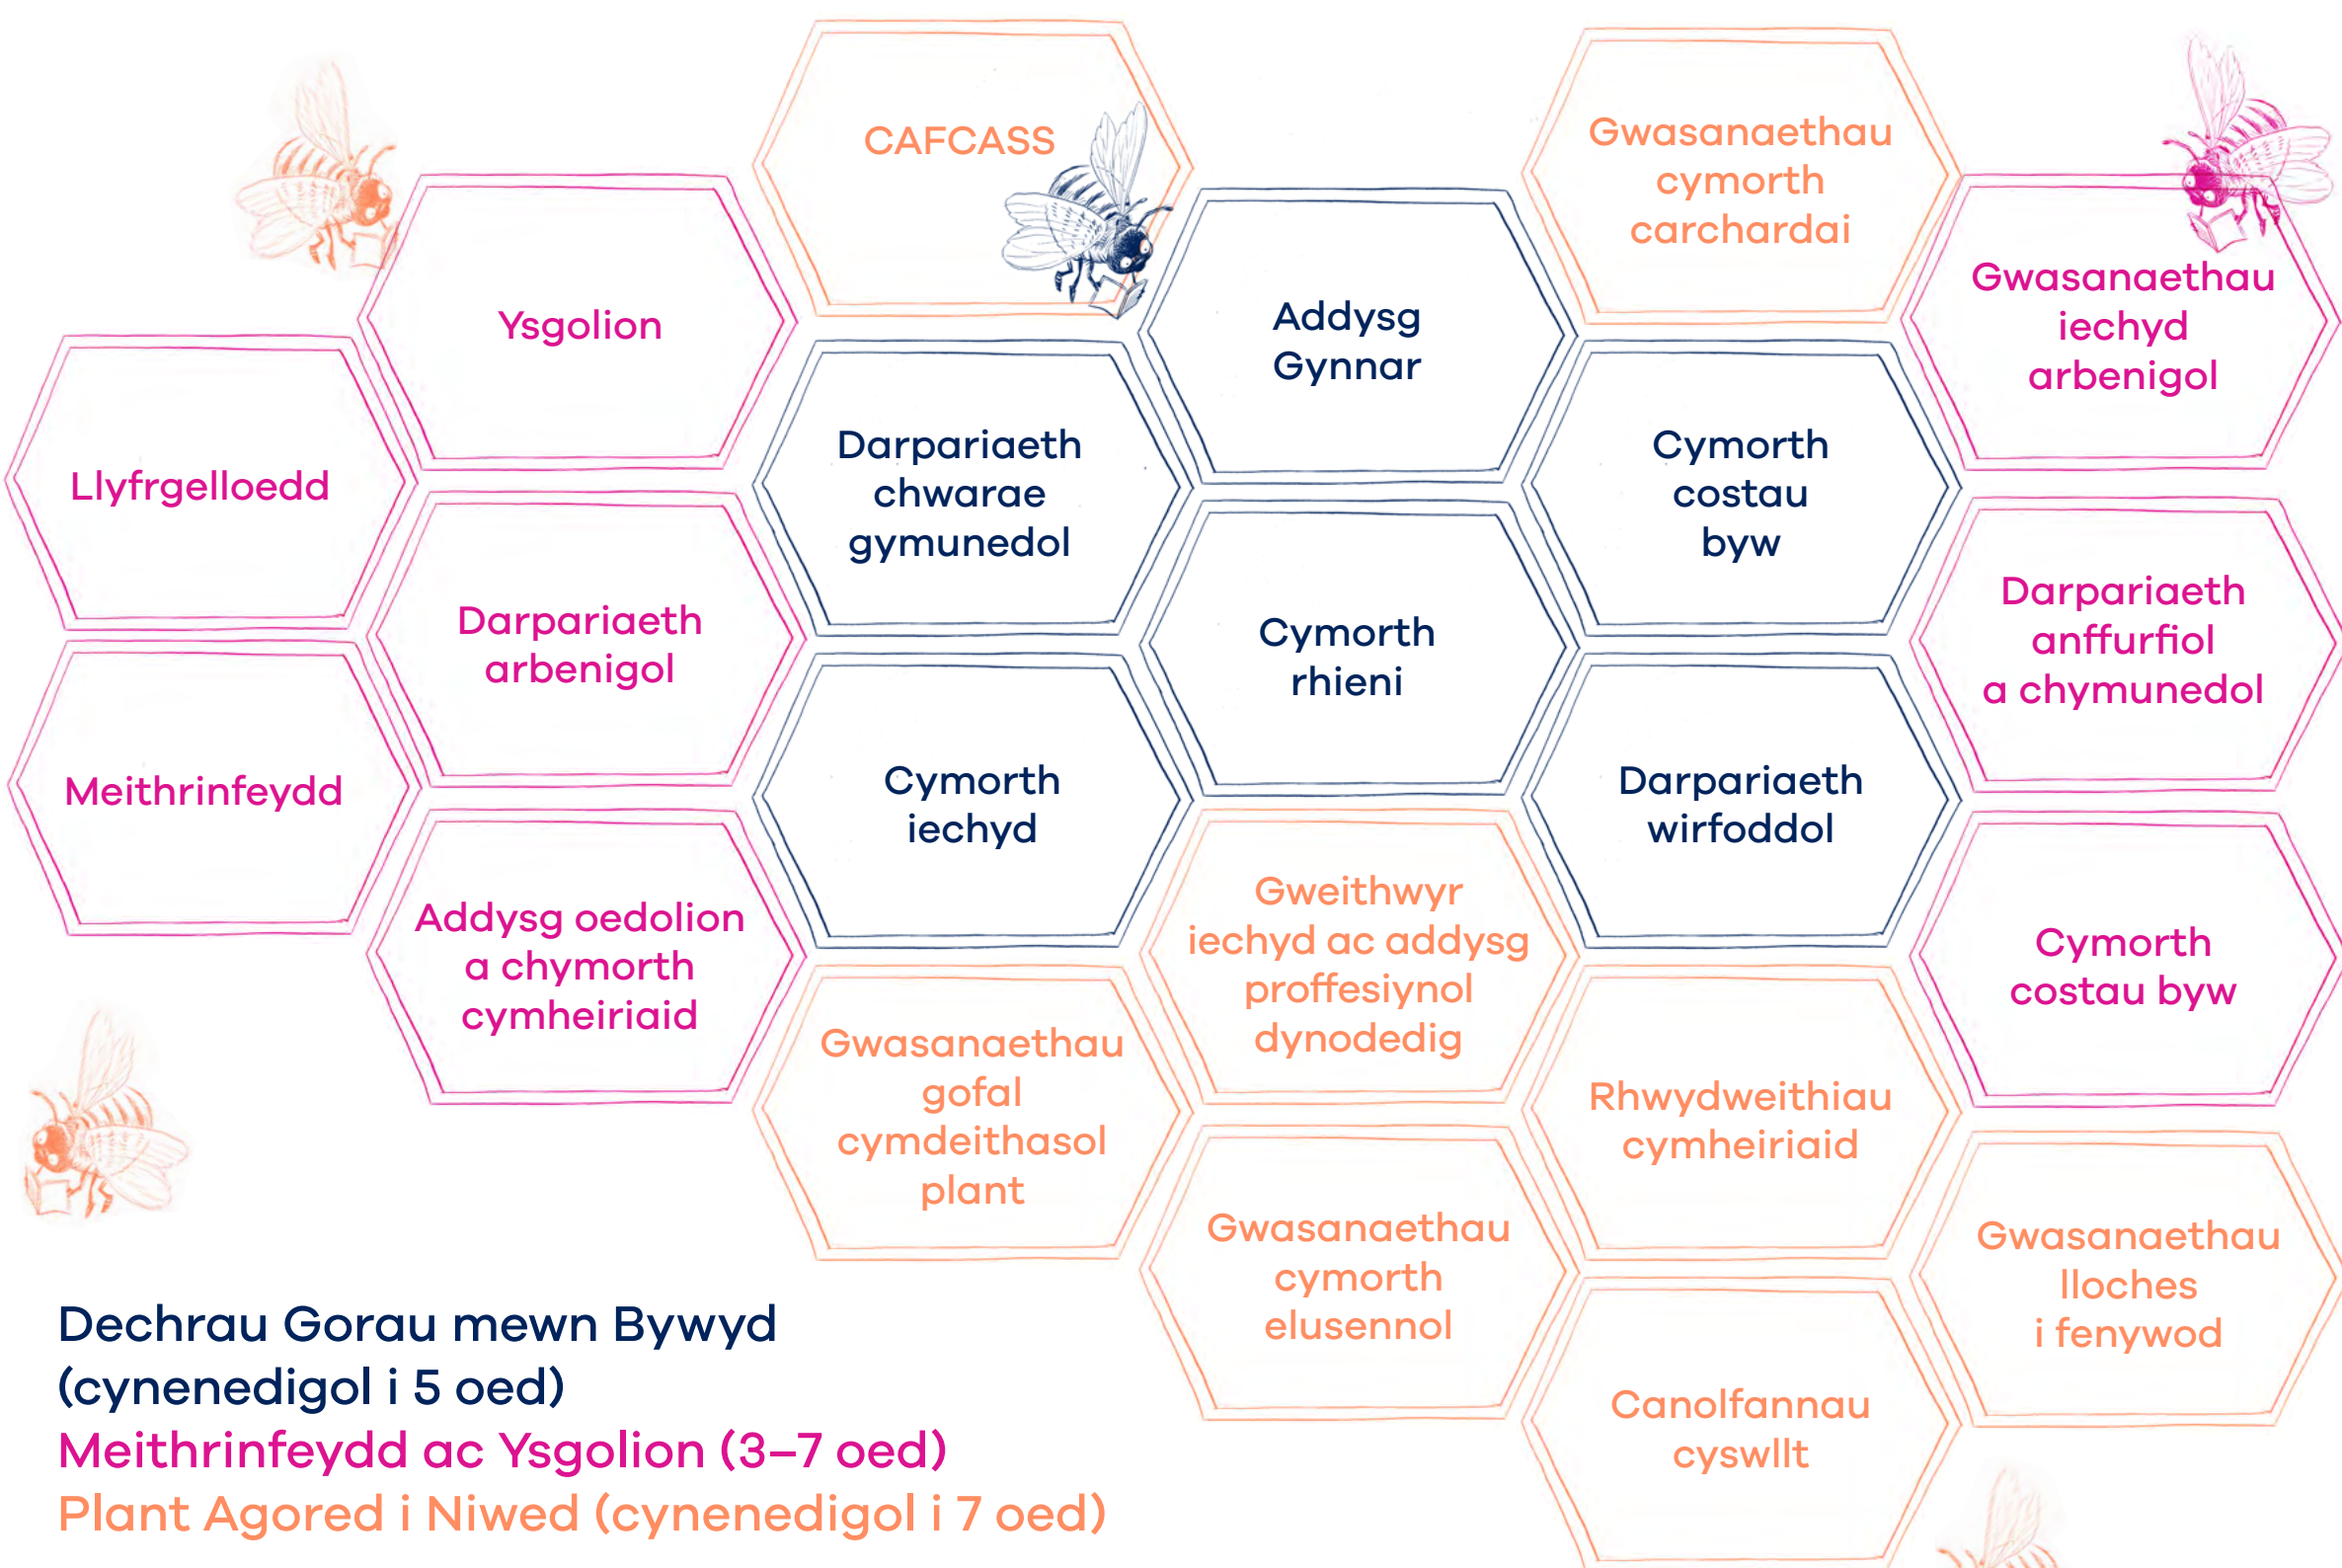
CAFCASS

Gwasanaethau cymorth carchardai

Ysgolion

Addysg Gynnar

Gwasanaethau iechyd arbenigol

Llyfrgelloedd

Darpariaeth chwarae gymunedol

Cymorth costau byw

Darpariaeth arbenigol

Cymorth rhieni

Darpariaeth anffurfiol a chymunedol

Meithrinfeydd

Cymorth iechyd

Darpariaeth wirfoddol

Addysg oedolion a chymorth cymheiriaid

Gweithwyr iechyd ac addysg proffesiynol dynodedig

Cymorth costau byw

Gwasanaethau gofal cymdeithasol plant

Rhwydweithiau cymheiriaid

Gwasanaethau cymorth elusennol

Gwasanaethau lloches i fenywod

Canolfannau cyswllt

Dechrau Gorau mewn Bywyd (cynenedigol i 5 oed)
Meithrinfeydd ac Ysgolion (3–7 oed)
Plant Agored i Niwed (cynenedigol i 7 oed)